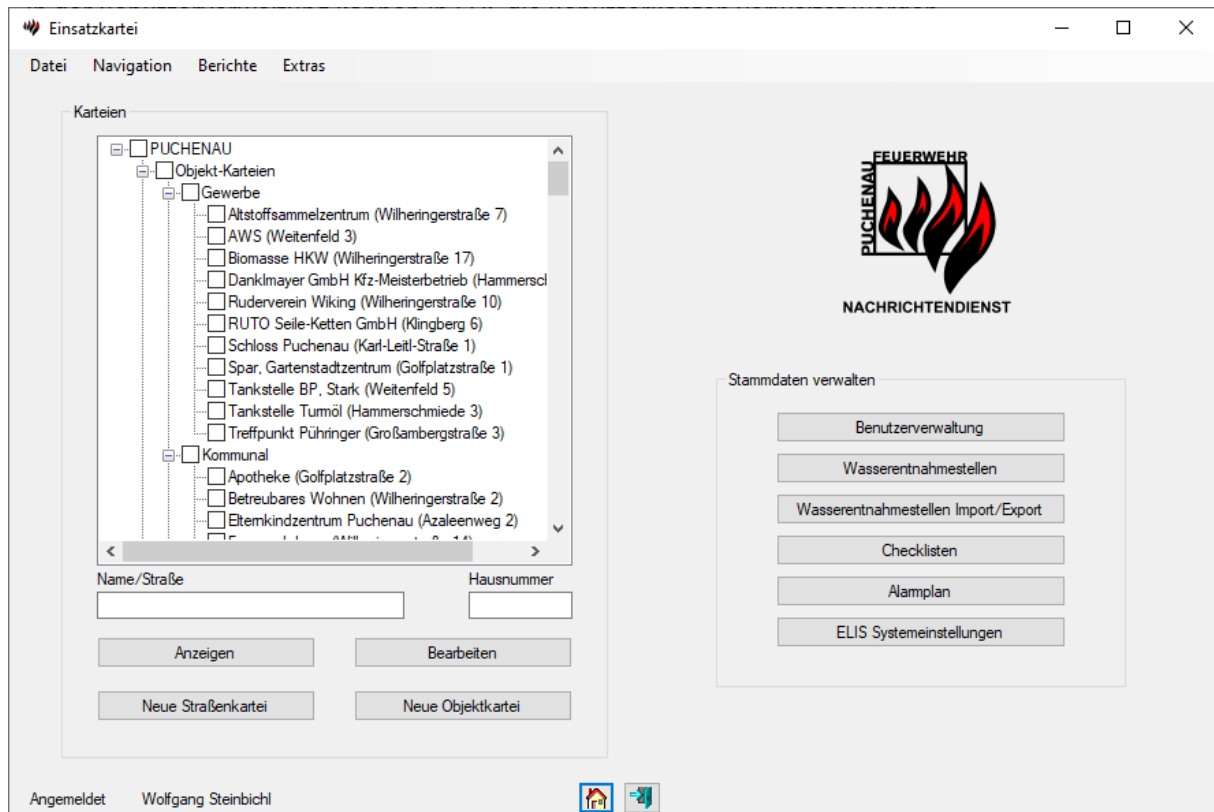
Einsatzkartei

Datei Navigation Berichte Extras

Karteien

PUCHENAU
Objekt-Karteien
Gewerbe
Altstoffsammelzentrum (Wilheringerstraße 7)
AWS (Weitenfeld 3)
Biomasse HKW (Wilheringerstraße 17)
Danklmayer GmbH Kfz-Meisterbetrieb (Hammerscl
Ruderverein Wiking (Wilheringerstraße 10)
RUTO Seile-Ketten GmbH (Klingberg 6)
Schloss Puchenau (Karl-Leitl-Straße 1)
Spar, Gartenstadtzentrum (Golfplatzstraße 1)
Tankstelle BP, Stark (Weitenfeld 5)
Tankstelle Turmöl (Hammerschmiede 3)
Treffpunkt Pühringer (Großambergstraße 3)
Kommunal
Apotheke (Golfplatzstraße 2)
Betreubares Wohnen (Wilheringerstraße 2)
Elternkindzentrum Puchenau (Azaleenweg 2)
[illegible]

Name/Straße
Hausnummer

Anzeigen
Bearbeiten
Neue Straßenkartei
Neue Objektkartei

FEUERWEHR
PUCHENAU
NACHRICHTENDIENST

Stammdaten verwalten
Benutzerverwaltung
Wasserentnahmestellen
Wasserentnahmestellen Import/Export
Checklisten
Alamplan
ELIS Systemeinstellungen

Angemeldet Wolfgang Steinbichl